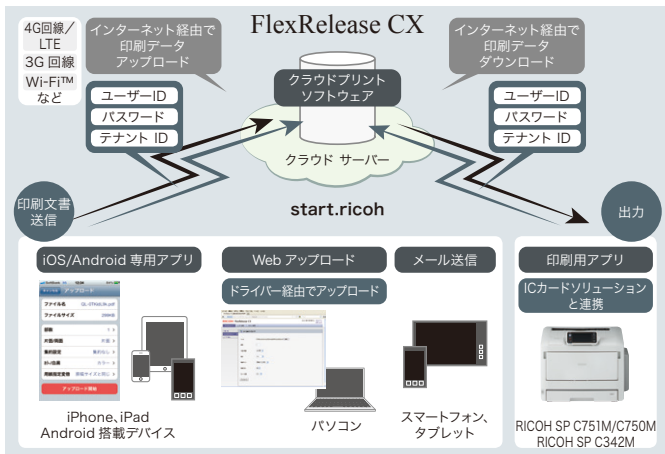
4G回線／LTE
3G 回線
Wi-Fi™
など

インターネット経由で印刷データアップロード

FlexRelease CX

インターネット経由で印刷データダウンロード

ユーザーID
パスワード
テナント ID

クラウドプリントソフトウェア

ユーザーID
パスワード
テナント ID

クラウド サーバー

印刷文書送信

start.ricoh

出力

iOS/Android 専用アプリ

Web アップロード

メール送信

印刷用アプリ

ドライバー経由でアップロード

ICカードソリューションと連携

iPhone、iPad
Android 搭載デバイス

パソコン

スマートフォン、タブレット

RICOH SP C751M/C750M
RICOH SP C342M